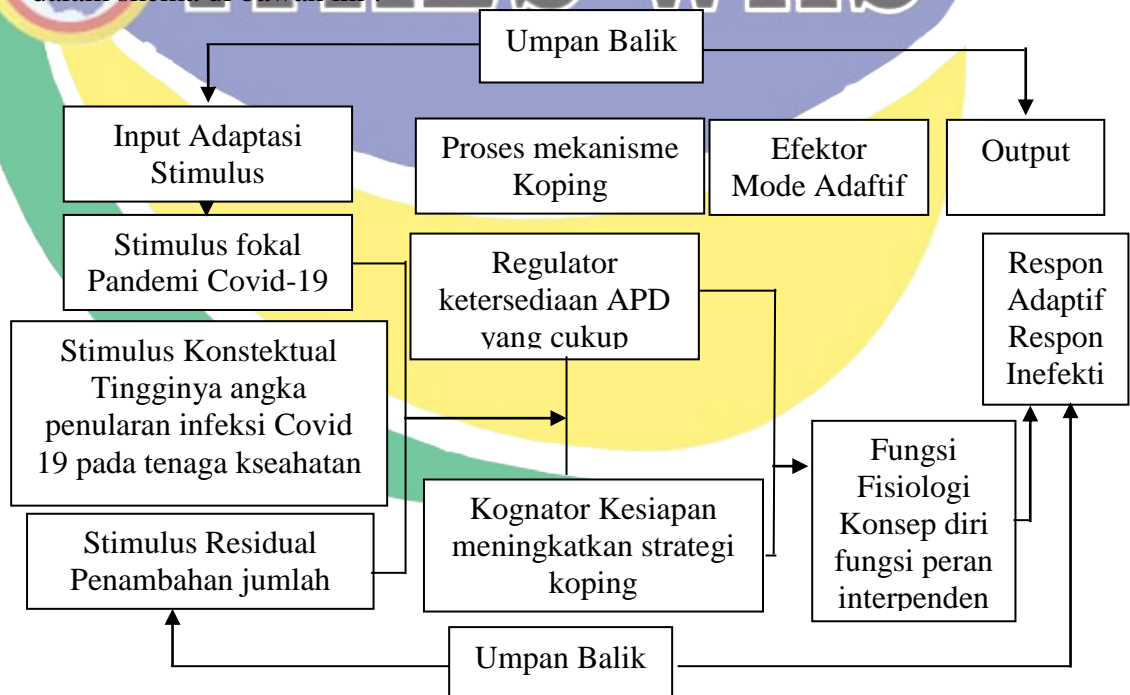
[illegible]

Umpan Balik

Input Adaptasi Stimulus

Proses mekanisme Koping

Efektor Mode Adaftif

Output

Stimulus fokal Pandemi Covid-19

Regulator ketersediaan APD yang cukup

Respon Adaptif Respon Inefekti

Stimulus Konstektual Tingginya angka penularan infeksi Covid 19 pada tenaga kseahatan

Fungsi Fisiologi Konsep diri fungsi peran interpenden

Stimulus Residual Penambahan jumlah

Kognator Kesiapan meningkatkan strategi koping

Umpan Balik